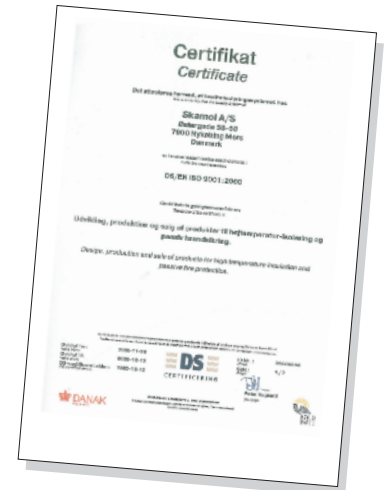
Certifikat
Certificate

Det attesteres hermed, at kvalitetsstyringssystemet hos
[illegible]

Skamol A/S
Østergade 58-60
7900 Nykøbing Mors
Danmark

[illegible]

DS/EN ISO 9001:2000

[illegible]

Udvikling, produktion og salg af produkter til højtemperatur-isolering og passiv brandsikring.

Design, production and sale of products for high temperature insulation and passive fire protection.

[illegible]

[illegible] 2006-11-09
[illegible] 2006-10-12
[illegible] 1992-10-12

DS
CERTIFICERING

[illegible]

DANAK

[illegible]